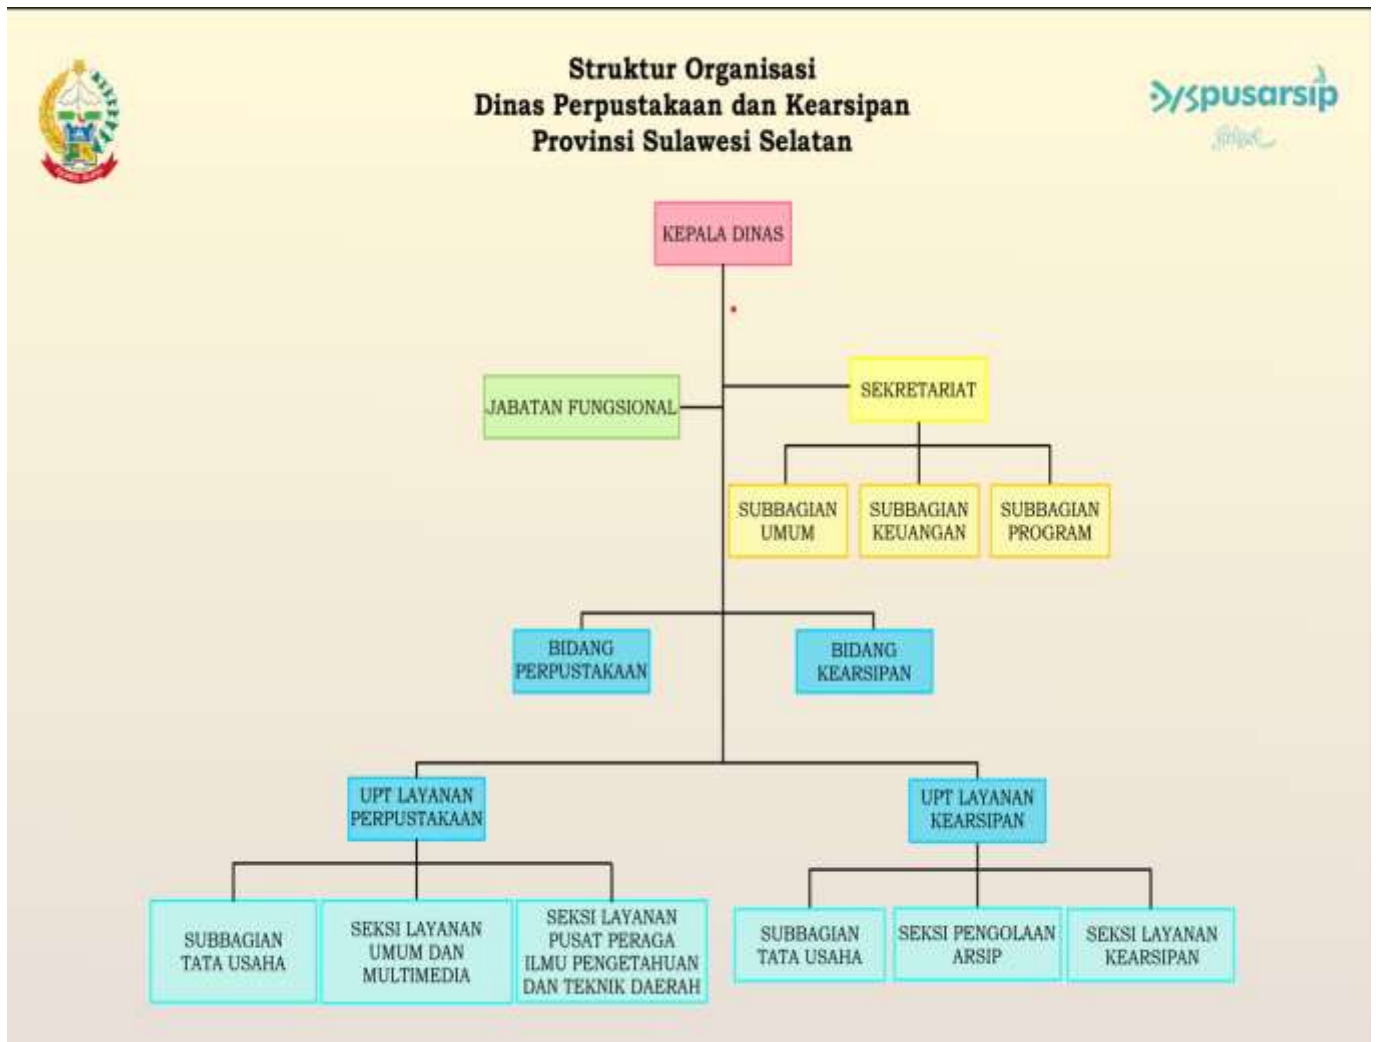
Struktur Organisasi
Dinas Perpustakaan dan Kearsipan
Provinsi Sulawesi Selatan

spusarsip

KEPALA DINAS

JABATAN FUNGSIONAL

SEKRETARIAT

SUBBAGIAN UMUM

SUBBAGIAN KEUANGAN

SUBBAGIAN PROGRAM

BIDANG PERPUSTAKAAN

BIDANG KEARSIPAN

UPT LAYANAN PERPUSTAKAAN

UPT LAYANAN KEARSIPAN

SUBBAGIAN TATA USAHA

SEKSI LAYANAN UMUM DAN MULTIMEDIA

SEKSI LAYANAN PUSAT PERAGA ILMU PENGETAHUAN DAN TEKNIK DAERAH

SUBBAGIAN TATA USAHA

SEKSI PENGOLAAN ARSIP

SEKSI LAYANAN KEARSIPAN